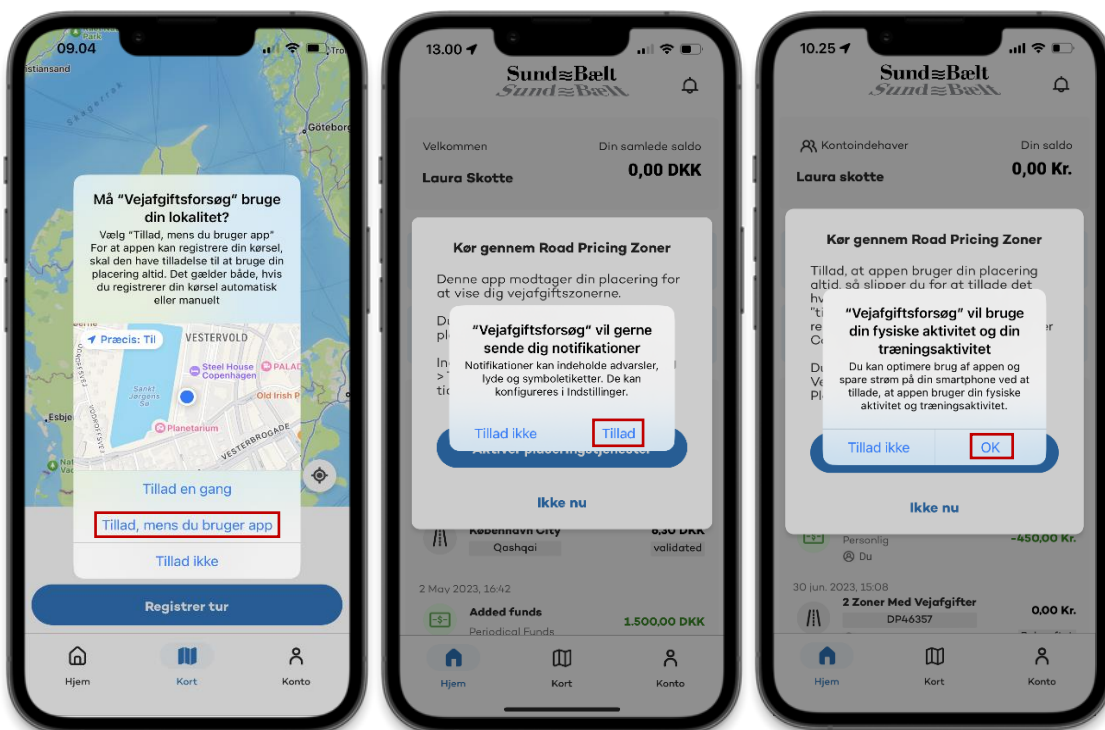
09.04

Må "Vejafgiftsforsøg" bruge din lokalitet?

Vælg "Tillad, mens du bruger app" For at appen kan registrere din kørsel, skal den have tilladelse til at bruge din placering altid. Det gælder både, hvis du registrerer din kørsel automatisk eller manuelt

Præcis: Til

VESTERVOLD

Steel House Copenhagen

Sankt Jørgens Sø

Old Irish P

Planetarium

VESTERBROGADE

Tillad en gang

Tillad, mens du bruger app

Tillad ikke

Registrer tur

Hjem

Kort

Konto

13.00

Sund≋Bælt

Velkommen

Din samlede saldo

Laura Skotte

0,00 DKK

Kør gennem Road Pricing Zoner

Denne app modtager din placering for at vise dig vejafgiftszonerne.

"Vejafgiftsforsøg" vil gerne sende dig notifikationer

Notifikationer kan indeholde advarsler, lyde og symboletiketter. De kan konfigureres i Indstillinger.

Tillad ikke

Tillad

Ikke nu

København City

Qashqai

6,30 DKK

validated

2 May 2023, 16:42

Added funds

Periodical Funds

1.500,00 DKK

Hjem

Kort

Konto

10.25

Sund≋Bælt

Kontoindehaver

Din saldo

Laura skotte

0,00 Kr.

Kør gennem Road Pricing Zoner

Tillad, at appen bruger din placering altid, så slipper du for at tillade det

"Vejafgiftsforsøg" vil bruge din fysiske aktivitet og din træningsaktivitet

Du kan optimere brug af appen og spare strøm på din smartphone ved at tillade, at appen bruger din fysiske aktivitet og træningsaktivitet.

Tillad ikke

OK

Ikke nu

Personlig

Du

-450,00 Kr.

30 jun. 2023, 15:08

2 Zoner Med Vejafgifter

DP46357

0,00 Kr.

Hjem

Kort

Konto